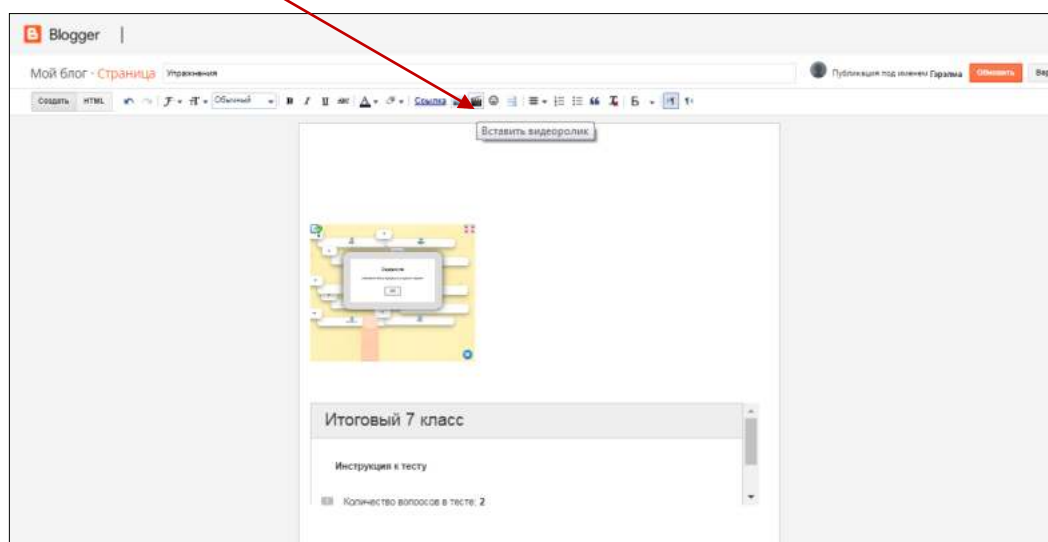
Blogger

Мой блог · Страница Упражнения

Публикация под именем Гарэлма Обновить Вер

Создать HTML Обычный B I U ABC Ссылка Б

Вставить видеоролик

Задание

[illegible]

OK

Итоговый 7 класс

Инструкция к тесту

Количество вопросов в тесте: 2